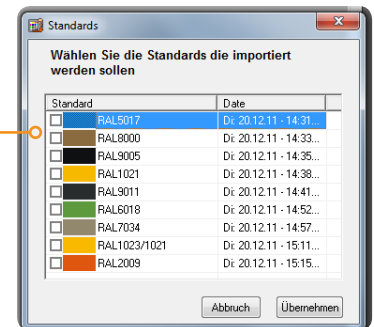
Standards

Wählen Sie die Standards die importiert werden sollen

| Standard | Date |
|---|---|
| RAL5017 | Di 20.12.11 - 14:31... |
| RAL8000 | Di 20.12.11 - 14:33... |
| RAL9005 | Di 20.12.11 - 14:35... |
| RAL1021 | Di 20.12.11 - 14:38... |
| RAL9011 | Di 20.12.11 - 14:41... |
| RAL6018 | Di 20.12.11 - 14:52... |
| RAL7034 | Di 20.12.11 - 14:57... |
| RAL1023/1021 | Di 20.12.11 - 15:11... |
| RAL2009 | Di 20.12.11 - 15:15... |

Abbruch

Übernehmen